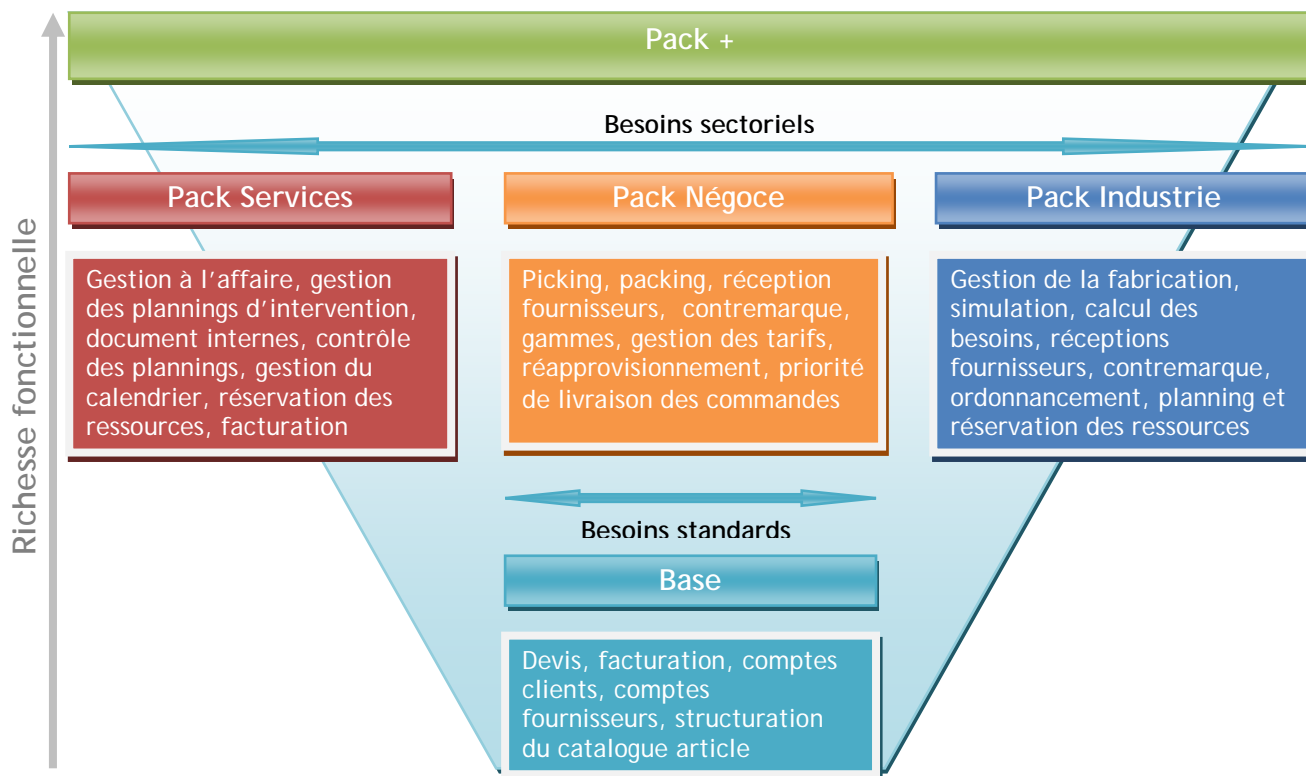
Richesse fonctionnelle

Pack +

Besoins sectoriels

Pack Services

Gestion à l'affaire, gestion des plannings d'intervention, document internes, contrôle des plannings, gestion du calendrier, réservation des ressources, facturation

Pack Négoce

Picking, packing, réception fournisseurs, contremarque, gammes, gestion des tarifs, réapprovisionnement, priorité de livraison des commandes

Pack Industrie

Gestion de la fabrication, simulation, calcul des besoins, réceptions fournisseurs, contremarque, ordonnancement, planning et réservation des ressources

Besoins standards

Base

Devis, facturation, comptes clients, comptes fournisseurs, structuration du catalogue article